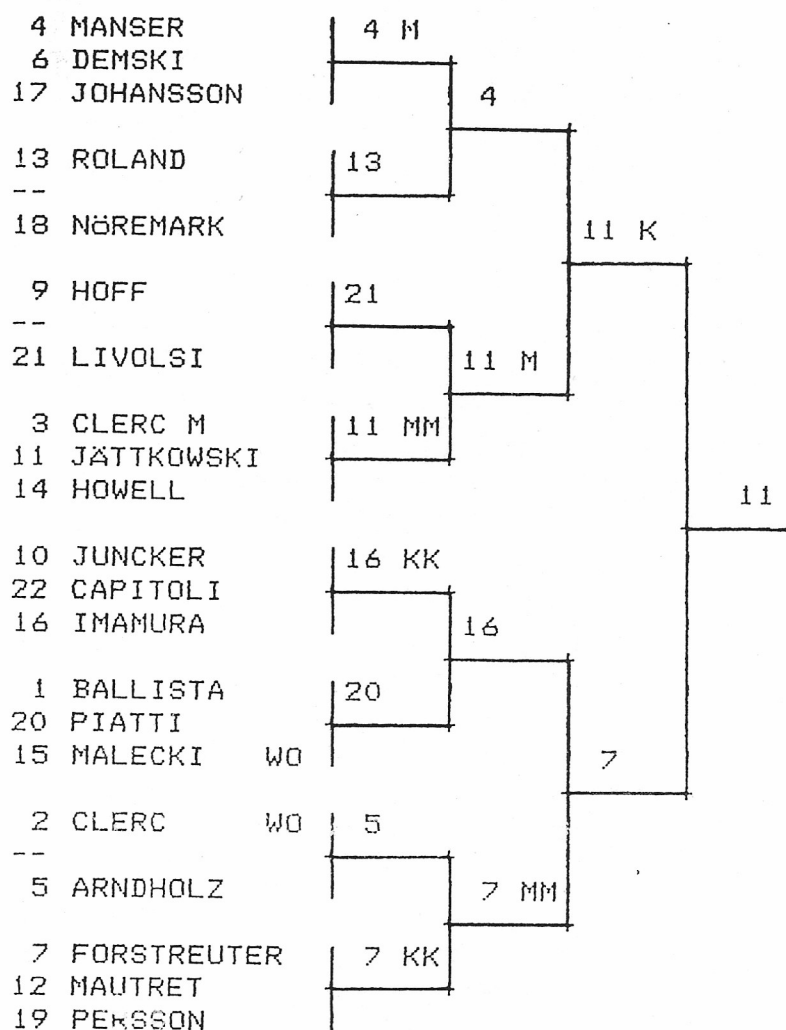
4 MANSER
6 DEMSKI
17 JOHANSSON

13 ROLAND
--
18 NÖREMARK

9 HOFF
--
21 LIVOLSI

3 CLERC M
11 JÄTTKOWSKI
14 HOWELL

10 JUNCKER
22 CAPITOLI
16 IMAMURA

1 BALLISTA
20 PIATTI
15 MALECKI WO

2 CLERC WO
--
5 ARNDHOLZ

7 FORSTREUTER
12 MAUTRET
19 PERSSON

4 M
13
21
11 MM
16 KK
20
5
7 KK

4
11 M
16
7 MM

11 K
7

11